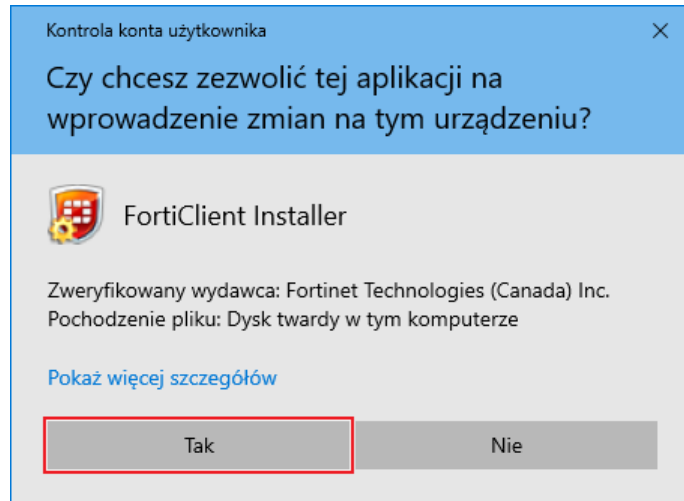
Kontrola konta użytkownika

×

Czy chcesz zezwolić tej aplikacji na wprowadzenie zmian na tym urządzeniu?

FortiClient Installer

Zweryfikowany wydawca: Fortinet Technologies (Canada) Inc.
Pochodzenie pliku: Dysk twardy w tym komputerze

Pokaż więcej szczegółów

Tak

Nie